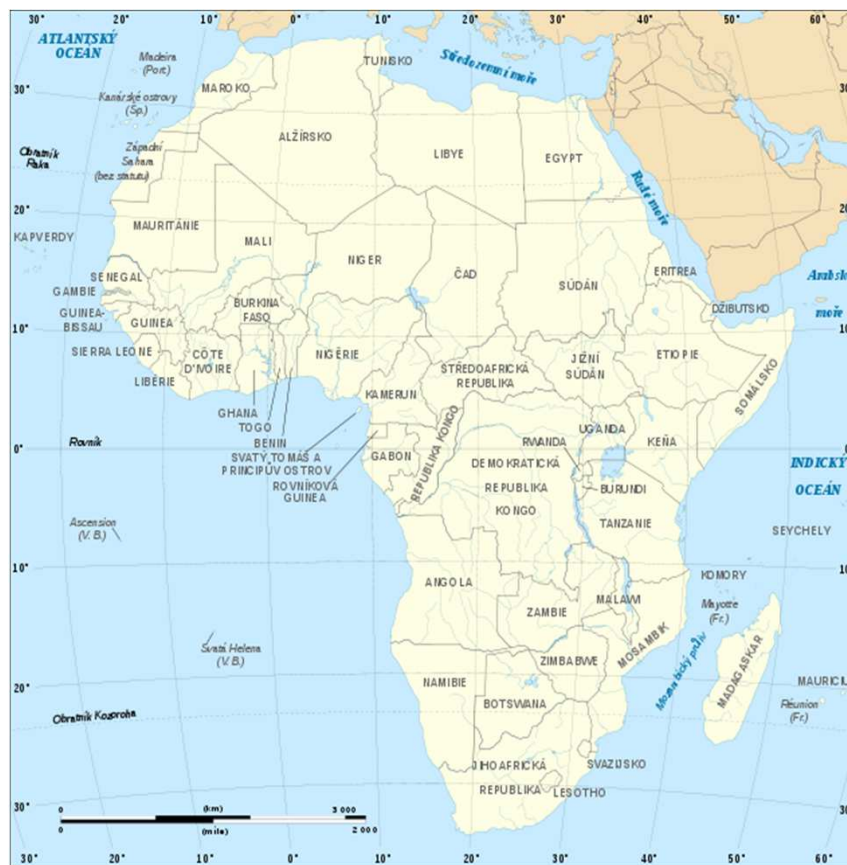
30° 20° 10° 0° 10° 20° 30° 40° 50° 60°

ATLANTSKÝ OCEÁN

Madeira (Port.)

TUNISKO

Středozemní moře

30°

MAROKO

Kanárské ostrovy (Šp.)

ALŽÍRSKO

Obratník Raka

Západní Sahara (bez statutu)

LIBYE

EGYPT

Rudé moře

20°

MAURITÁNIE

KAPVERDY

MALI

NIGER

ERITREA

Arabské moře

SENEGAL

ČAD

SÚDÁN

GAMBIE

BURKINA FASO

DŽIBUTSKO

GUINEA-BISSAU

GUINEA

10°

SIERRA LEONE

CÔTE D'IVOIRE

NIGÉRIE

STŘEDOAFRICKÁ REPUBLIKA

JIŽNÍ SÚDÁN

ETIOPIE

LIBÉRIE

KAMERUN

SOMÁLSKO

GHANA

TOGO

BENIN

REPUBLIKA KONGO

UGANDA

Rovník

RWANDA

KEŇA

SVATÝ TOMÁŠ A PRINCIPŮV OSTROV

GABON

DEMOKRATICKÁ REPUBLIKA KONGO

0°

ROVNÍKOVÁ GUINEA

BURUNDI

INDICKÝ OCEÁN

TANZANIE

Ascension (V. B.)

SEYCHELY

10°

KOMORY

ANGOLA

MALAWI

ZAMBIE

Mayotte (Fr.)

Svatá Helena (V.B.)

MOSAMBIK

Mosambický průliv

MADAGASKAR

ZIMBABWE

20°

NAMIBIE

MAURIC

Réunion (Fr.)

Obratník Kozoroha

BOTSWANA

SVAZIJSKO

JIHOAFRICKÁ REPUBLIKA

LESOTHO

30°

0 (km) 3 000

0 (mile) 2 000

30° 20° 10° 0° 10° 20° 30° 40° 50° 60°